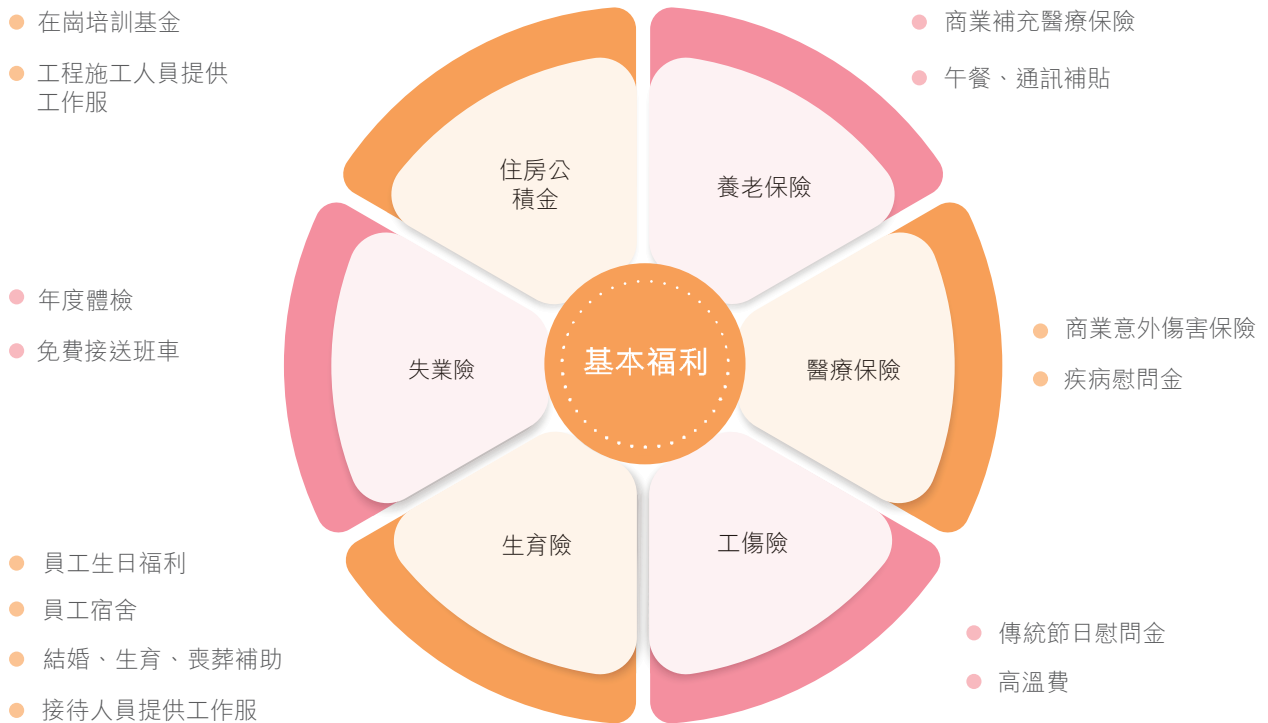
在崗培訓基金

工程施工人員提供工作服

商業補充醫療保險

午餐、通訊補貼

住房公積金

養老保險

年度體檢

免費接送班車

失業險

基本福利

醫療保險

商業意外傷害保險

疾病慰問金

生育險

工傷險

員工生日福利

員工宿舍

結婚、生育、喪葬補助

接待人員提供工作服

傳統節日慰問金

高溫費